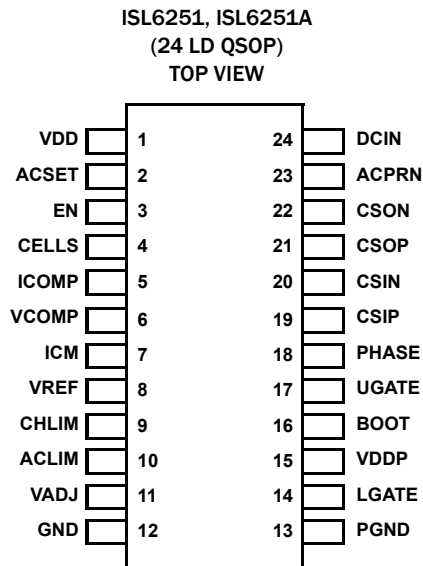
ISL6251, ISL6251A
(24 LD QSOP)
TOP VIEW

VDD 1
ACSET 2
EN 3
CELLS 4
ICOMP 5
VCOMP 6
ICM 7
VREF 8
CHLIM 9
ACLIM 10
VADJ 11
GND 12

24 DCIN
23 ACPRN
22 CSON
21 CSOP
20 CSIN
19 CSIP
18 PHASE
17 UGATE
16 BOOT
15 VDDP
14 LGATE
13 PGND